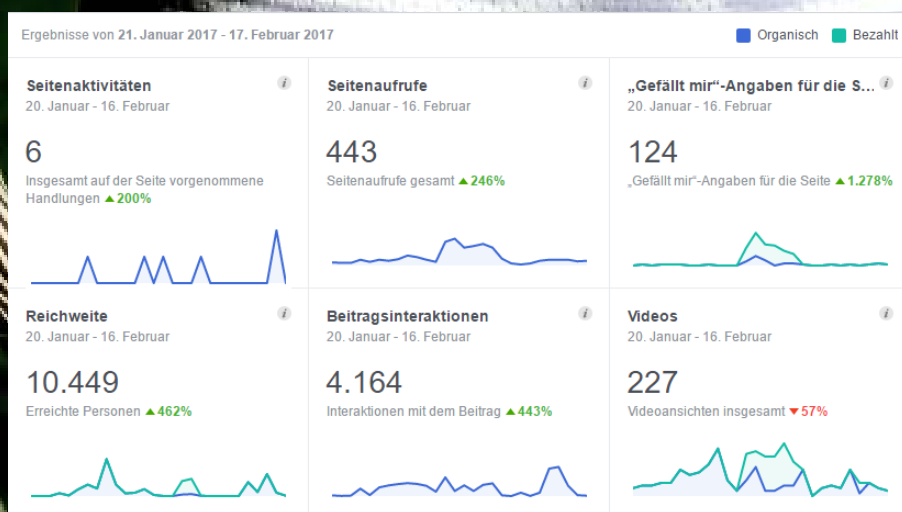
Ergebnisse von 21. Januar 2017 - 17. Februar 2017

Organisch Bezahlt

Seitenaktivitäten
20. Januar - 16. Februar
6
Insgesamt auf der Seite vorgenommene Handlungen ▲200%

Seitenaufrufe
20. Januar - 16. Februar
443
Seitenaufrufe gesamt ▲246%

„Gefällt mir"-Angaben für die S...
20. Januar - 16. Februar
124
„Gefällt mir"-Angaben für die Seite ▲1.278%

Reichweite
20. Januar - 16. Februar
10.449
Erreichte Personen ▲462%

Beitragsinteraktionen
20. Januar - 16. Februar
4.164
Interaktionen mit dem Beitrag ▲443%

Videos
20. Januar - 16. Februar
227
Videoansichten insgesamt ▼57%